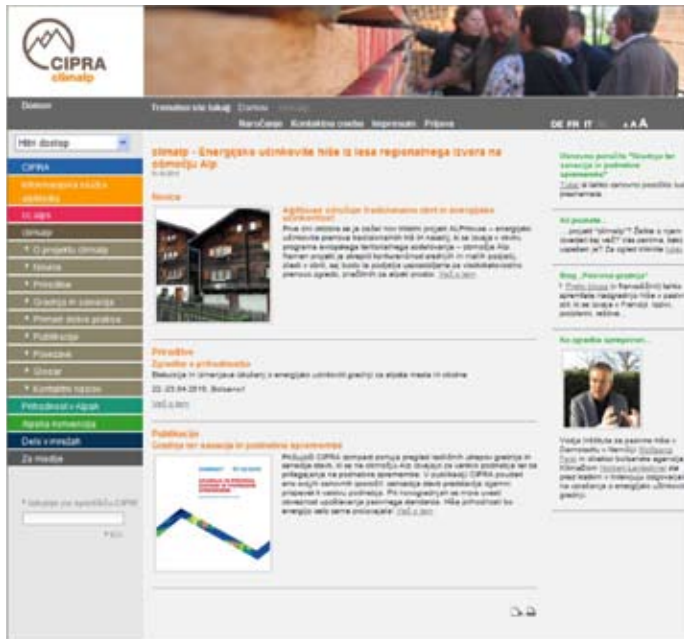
CIPRA
climalp

Domov

Trenutno ste tukaj: Domov climalp

Naročanje Kontaktni naslov Impressum Prijava

DE FR IT SL A A A

Hitri dostop

CIPRA

Informacijska točka alpMedia

cc.alps

climalp

O projektu climalp

Novice

Prireditve

Gradnja in saniranje

Primeri dobre prakse

Publikacije

Povezave

Glosar

Kontaktni naslovi

Prihodnost v Alpah

Alpska konvencija

Delo v mrežah

Za medije

Iskanje po spletišču CIPRE

climalp – Energijsko učinkovite hiše iz lesa regionalnega izvora na območju Alp

Novice

Alpihouse: združitev tradicionalne obrti in energijske učinkovitosti

Prve dni oktobra se je začel nov triletni projekt ALPHouse – energijsko učinkovite prenove tradicionalnih hiš in naselij. Ki se izvaja v okviru programa evropskega teritorialnega sodelovanja – območje Alp. Namen projekta je okrepiti konkurenčnost srednjih in malih podjetij, zlasti v obrti, saj bodo te podjetja usposobljene za visokokakovostno prenovo zgradb, prečkrih za alpski prostor. Več o tem

Prireditve

Zgradbe s prihodnostjo

Delavnica in izmenjava izkušenj o energijsko učinkoviti gradnji za alpska mesta in občine

22.-23.04.2010, Bolzano

Več o tem

Publikacije

Gradnja ter sanacija in podnebne spremembe

Poročilo CIPRA ponuja pregled različnih ukrepov gradnje in sanacije stavb, ki se na območju Alp izvajajo za varstvo podnebja ter za prilagajanje na podnebne spremembe. V publikaciji CIPRA povzeti ana svojo osnovno sporočilo: sanacija stavb predstavlja ogromni prispevek k varstvu podnebja. Pri novogradnjah se mora uvesti obvezne uveljavljanje pasivnega standarda. Hiša prihodnosti bo energijsko delo sama proizvajala. Več o tem

Obnovno poročilo "Gradnja ter sanacija in podnebne spremembe"

Tukaj si lahko zanimivo poročilo tudi preberete.

Ali poznate...

...projekt "climalp"? Želite o njem izvedeti kaj več? Vas zanima, kako uspešen je? Za ogled kliknite tukaj.

Blog „Pasivna gradnja"

Prosto blogu in francoščini lahko spremljate nastajanje hiše v pasivni izvedbi, ki se izvaja v Franciji, izzivi, postopki, težave...

Ko zgradba spregovori...

Vodja Inštituta za pasivne hiše v Darmstadtu v Nemčiji Wolfgang Feist in direktor bolcanske agencije KlimaHaus Norbert Lantschner sta prejela nagrado in na intervju odgovarjala na vprašanja o energijsko učinkoviti gradnji.